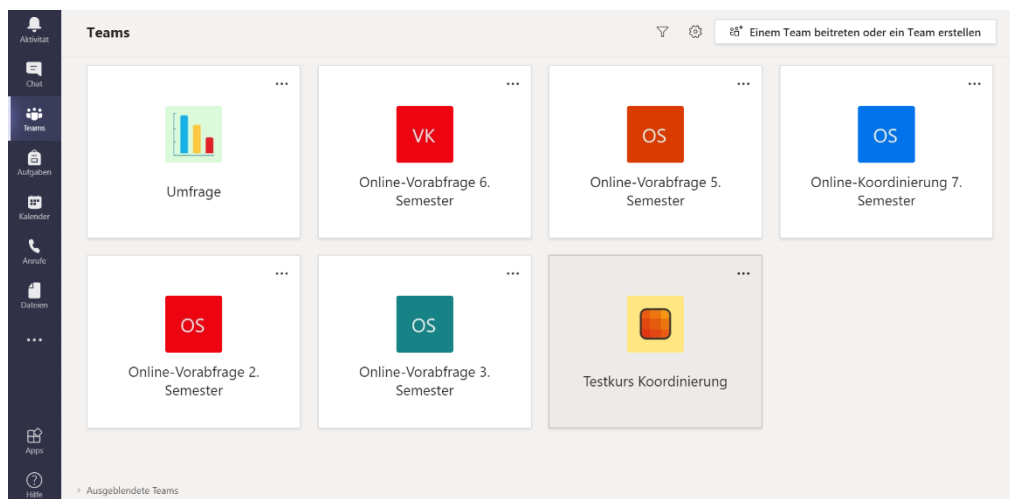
Aktivität
Chat
Teams
Aufgaben
Kalender
Anrufe
Dateien
...
Apps
Hilfe

Teams

Einem Team beitreten oder ein Team erstellen

...
Umfrage

...
VK
Online-Vorabfrage 6. Semester

...
OS
Online-Vorabfrage 5. Semester

...
OS
Online-Koordinierung 7. Semester

...
OS
Online-Vorabfrage 2. Semester

...
OS
Online-Vorabfrage 3. Semester

...
Testkurs Koordinierung

Ausgeblendete Teams